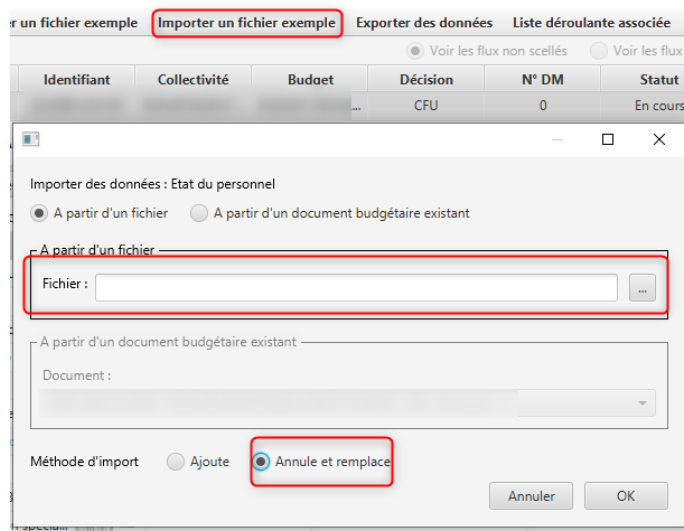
r un fichier exemple | Importer un fichier exemple | Exporter des données | Liste déroulante associée

Voir les flux non scellés   Voir les flux

| Identifiant | Collectivité | Budget | Décision | N° DM | Statut |
|---|---|---|---|---|---|
| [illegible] | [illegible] | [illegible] ... | CFU | 0 | En cours |

Importer des données : Etat du personnel

A partir d'un fichier   A partir d'un document budgétaire existant

A partir d'un fichier
Fichier :   ...

A partir d'un document budgétaire existant
Document :

Méthode d'import   Ajoute   Annule et remplace

Annuler   OK